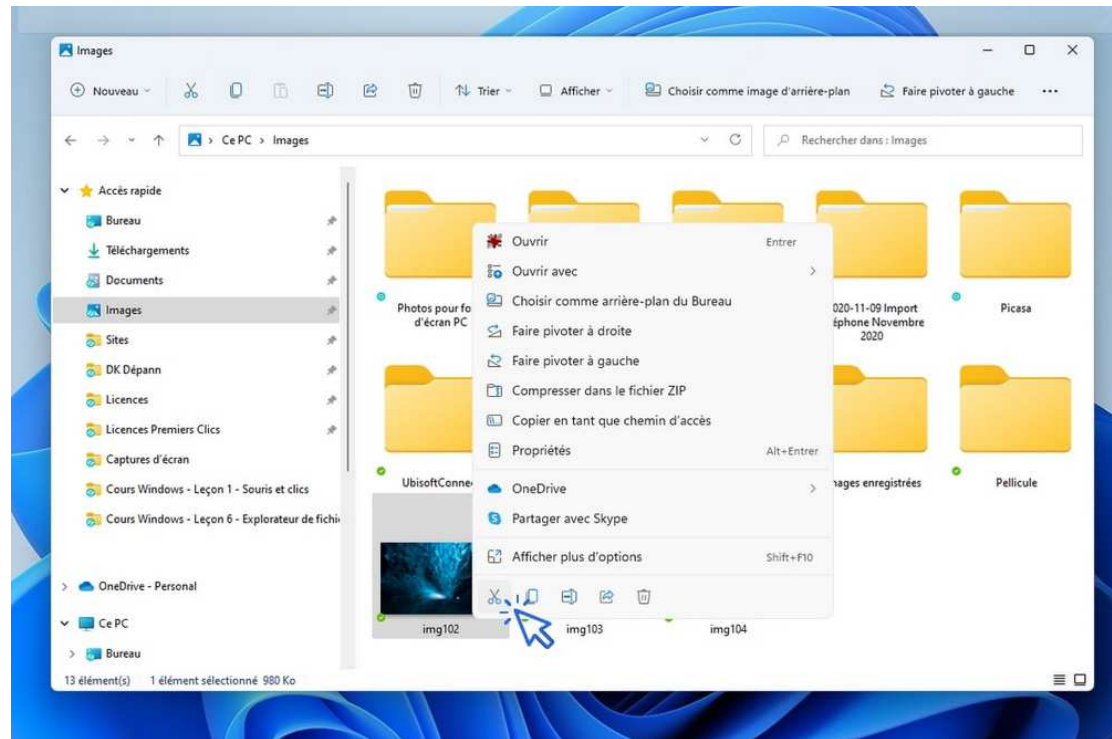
Images

Nouveau Trier Afficher Choisir comme image d'arrière-plan Faire pivoter à gauche ...

Ce PC > Images

Rechercher dans : Images

Accès rapide
Bureau
Téléchargements
Documents
Images
Sites
DK Dépann
Licences
Licences Premiers Clics
Captures d'écran
Cours Windows - Leçon 1 - Souris et clics
Cours Windows - Leçon 6 - Explorateur de fichi
OneDrive - Personal
Ce PC
Bureau

Photos pour fo d'écran PC
020-11-09 Import éphone Novembre 2020
Picasa
UbisoftConne
nages enregistrées
Pellicule
img102
img103
img104

Ouvrir Entrer
Ouvrir avec
Choisir comme arrière-plan du Bureau
Faire pivoter à droite
Faire pivoter à gauche
Compresser dans le fichier ZIP
Copier en tant que chemin d'accès
Propriétés Alt+Entrer
OneDrive
Partager avec Skype
Afficher plus d'options Shift+F10

13 élément(s) 1 élément sélectionné 980 Ko